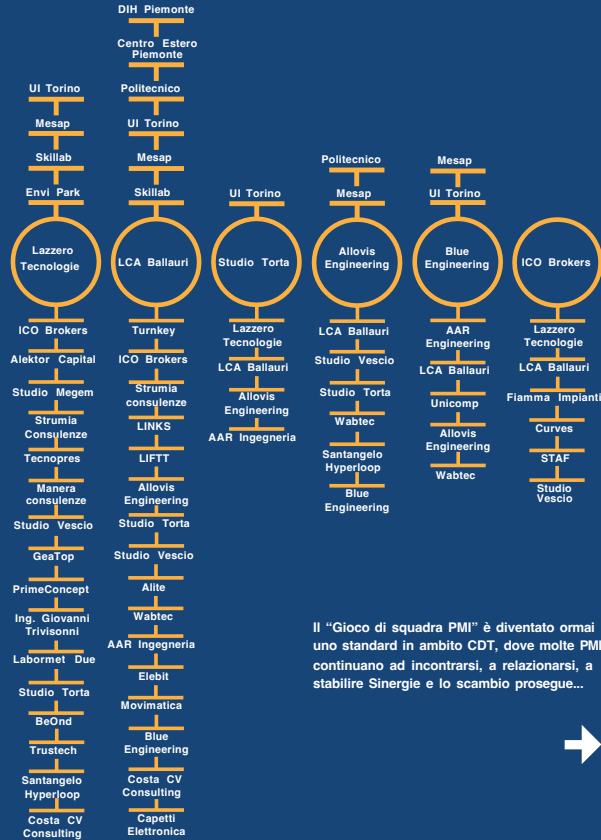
UI Torino
Mesap
Skillab
Envi Park
Lazzero Tecnologie
ICO Brokers
Alektor Capital
Studio Megem
Strumia Consulenze
Tecnopres
Manera consulenze
Studio Vescio
GeaTop
PrimeConcept
Ing. Giovanni Trivisonni
Labormet Due
Studio Torta
BeOnd
Trustech
Santangelo Hyperloop
Costa CV Consulting

DIH Piemonte
Centro Estero Piemonte
Politecnico
UI Torino
Mesap
Skillab
LCA Ballauri
Turnkey
ICO Brokers
Strumia consulenze
LINKS
LIFTT
Allovis Engineering
Studio Torta
Studio Vescio
Alite
Wabtec
AAR Ingegneria
Elebit
Movimatica
Blue Engineering
Costa CV Consulting
Capetti Elettronica

UI Torino
Studio Torta
Lazzero Tecnologie
LCA Ballauri
Allovis Engineering
AAR Ingegneria

Politecnico
Mesap
Allovis Engineering
LCA Ballauri
Studio Vescio
Studio Torta
Wabtec
Santangelo Hyperloop
Blue Engineering

Mesap
UI Torino
Blue Engineering
AAR Engineering
LCA Ballauri
Unicomp
Allovis Engineering
Wabtec

ICO Brokers
Lazzero Tecnologie
LCA Ballauri
Fiamma Impianti
Curves
STAF
Studio Vescio

Il “Gioco di squadra PMI” è diventato ormai uno standard in ambito CDT, dove molte PMI continuano ad incontrarsi, a relazionarsi, a stabilire Sinergie e lo scambio prosegue...